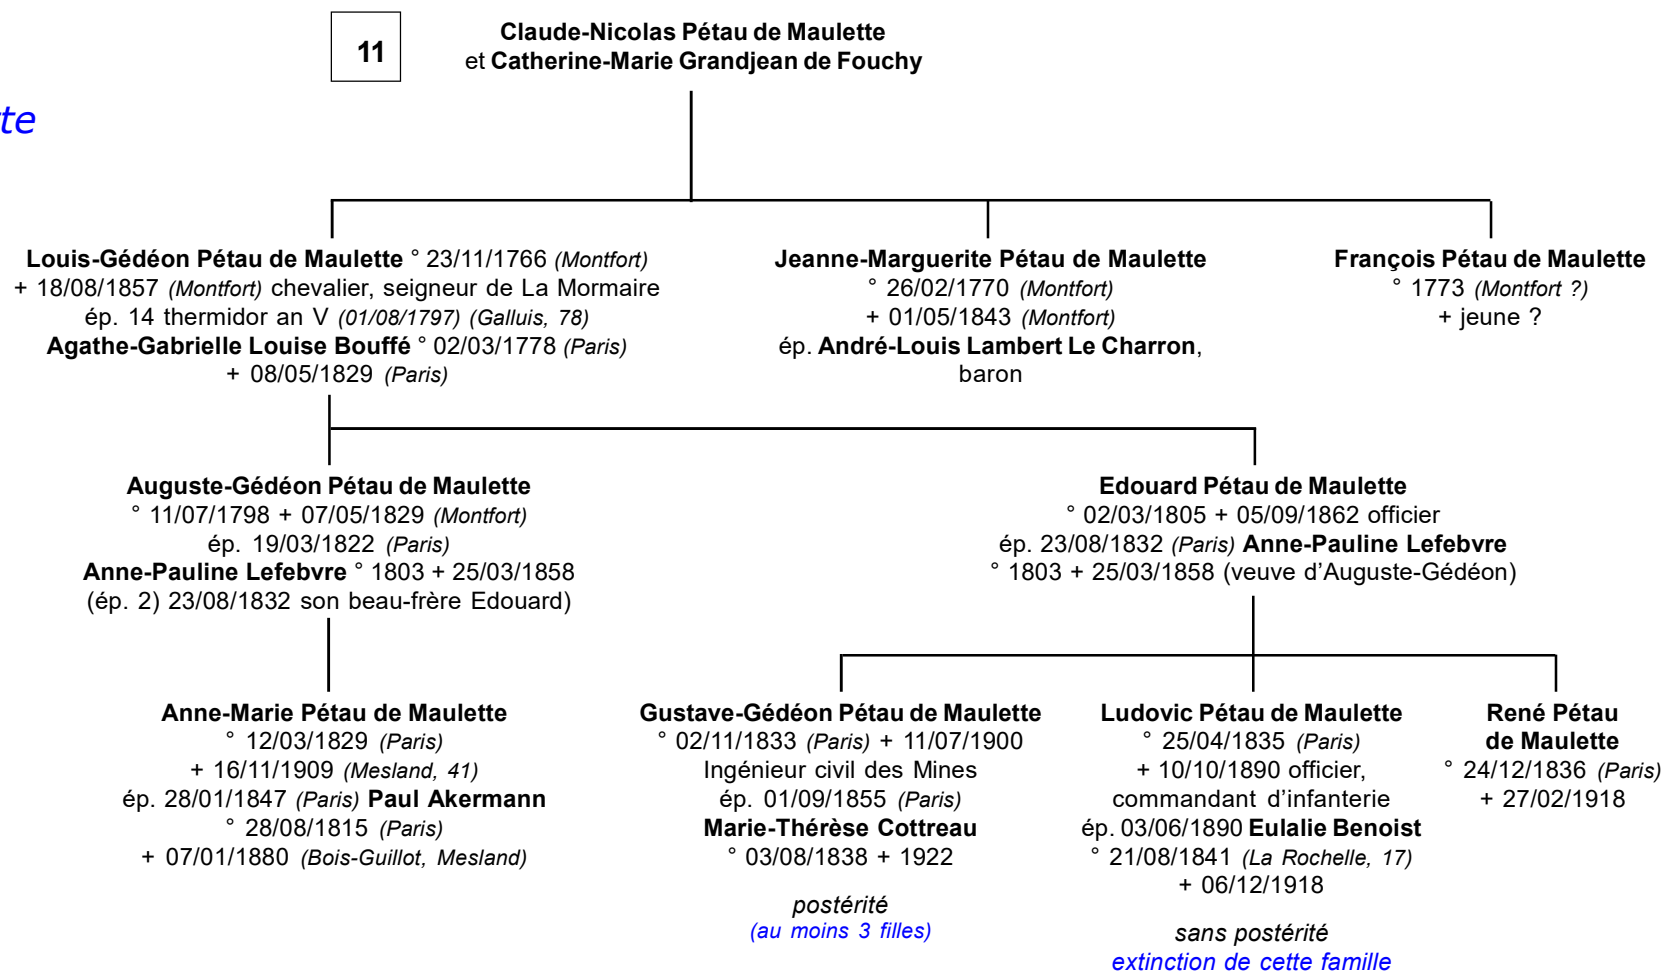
11

Claude-Nicolas Pétau de Maulette
et Catherine-Marie Grandjean de Fouchy

te

Louis-Gédéon Pétau de Maulette ° 23/11/1766 (Montfort)
+ 18/08/1857 (Montfort) chevalier, seigneur de La Mormaire
ép. 14 thermidor an V (01/08/1797) (Galluis, 78)
Agathe-Gabrielle Louise Bouffé ° 02/03/1778 (Paris)
+ 08/05/1829 (Paris)

Jeanne-Marguerite Pétau de Maulette
° 26/02/1770 (Montfort)
+ 01/05/1843 (Montfort)
ép. André-Louis Lambert Le Charron,
baron

François Pétau de Maulette
° 1773 (Montfort ?)
+ jeune ?

Auguste-Gédéon Pétau de Maulette
° 11/07/1798 + 07/05/1829 (Montfort)
ép. 19/03/1822 (Paris)
Anne-Pauline Lefebvre ° 1803 + 25/03/1858
(ép. 2) 23/08/1832 son beau-frère Edouard)

Edouard Pétau de Maulette
° 02/03/1805 + 05/09/1862 officier
ép. 23/08/1832 (Paris) Anne-Pauline Lefebvre
° 1803 + 25/03/1858 (veuve d'Auguste-Gédéon)

Anne-Marie Pétau de Maulette
° 12/03/1829 (Paris)
+ 16/11/1909 (Mesland, 41)
ép. 28/01/1847 (Paris) Paul Akermann
° 28/08/1815 (Paris)
+ 07/01/1880 (Bois-Guillot, Mesland)

Gustave-Gédéon Pétau de Maulette
° 02/11/1833 (Paris) + 11/07/1900
Ingénieur civil des Mines
ép. 01/09/1855 (Paris)
Marie-Thérèse Cottreau
° 03/08/1838 + 1922

postérité
(au moins 3 filles)

Ludovic Pétau de Maulette
° 25/04/1835 (Paris)
+ 10/10/1890 officier,
commandant d'infanterie
ép. 03/06/1890 Eulalie Benoist
° 21/08/1841 (La Rochelle, 17)
+ 06/12/1918

sans postérité
extinction de cette famille

René Pétau
de Maulette
° 24/12/1836 (Paris)
+ 27/02/1918